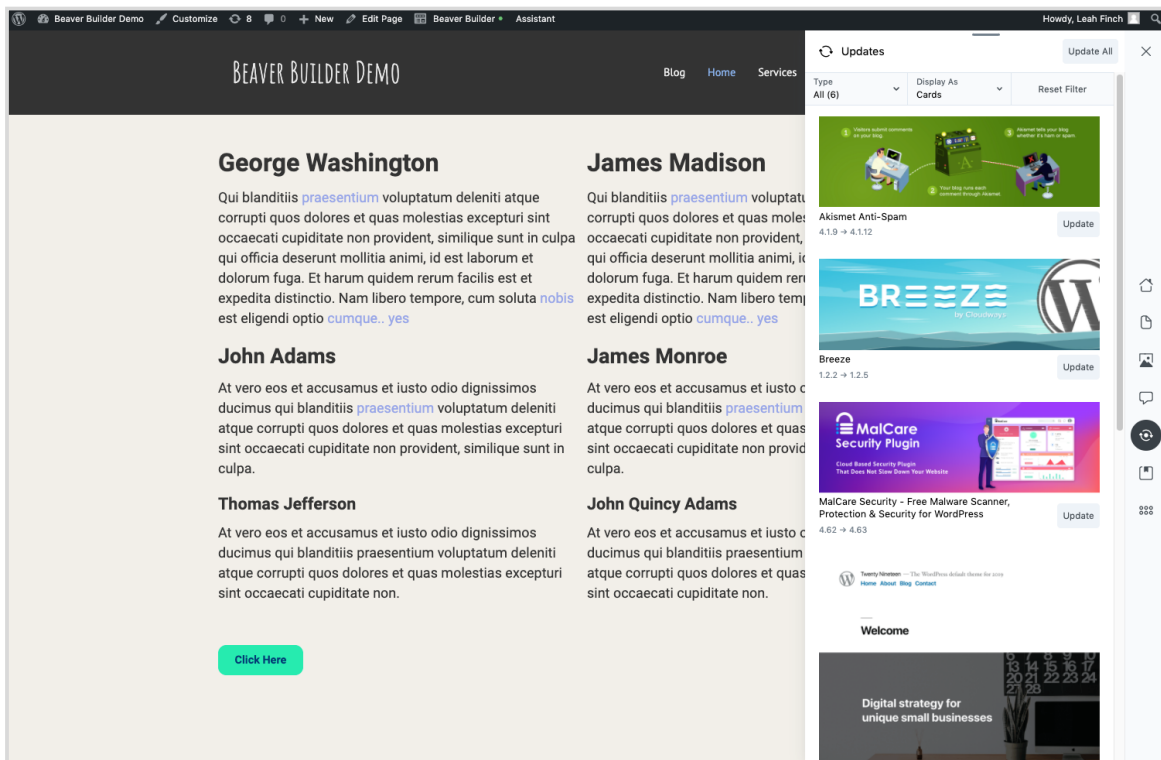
Beaver Builder Demo Customize 8 0 + New Edit Page Beaver Builder Assistant Howdy, Leah Finch

Beaver Builder Demo

Blog Home Services

George Washington

Qui blanditiis praesentium voluptatum deleniti atque corrupti quos dolores et quas molestias excepturi sint occaecati cupiditate non provident, similique sunt in culpa qui officia deserunt mollitia animi, id est laborum et dolorum fuga. Et harum quidem rerum facilis est et expedita distinctio. Nam libero tempore, cum soluta nobis est eligendi optio cumque.. yes

John Adams

At vero eos et accusamus et iusto odio dignissimos ducimus qui blanditiis praesentium voluptatum deleniti atque corrupti quos dolores et quas molestias excepturi sint occaecati cupiditate non provident, similique sunt in culpa.

Thomas Jefferson

At vero eos et accusamus et iusto odio dignissimos ducimus qui blanditiis praesentium voluptatum deleniti atque corrupti quos dolores et quas molestias excepturi sint occaecati cupiditate non.

Click Here

James Madison

Qui blanditiis praesentium voluptat corrupti quos dolores et quas moles occaecati cupiditate non provident, qui officia deserunt mollitia animi, ic dolorum fuga. Et harum quidem reru expedita distinctio. Nam libero temp est eligendi optio cumque.. yes

James Monroe

At vero eos et accusamus et iusto c ducimus qui blanditiis praesentium atque corrupti quos dolores et quas sint occaecati cupiditate non provid culpa.

John Quincy Adams

At vero eos et accusamus et iusto c ducimus qui blanditiis praesentium atque corrupti quos dolores et quas sint occaecati cupiditate non.

Updates

Update All

Type
All (6)

Display As
Cards

Reset Filter

Akismet Anti-Spam
4.1.9 → 4.1.12
Update

BREEZE by Cloudways

Breeze
1.2.2 → 1.2.5
Update

MalCare Security Plugin
Cloud Based Security Plugin That Does Not Slow Down Your Website

MalCare Security - Free Malware Scanner, Protection & Security for WordPress
4.62 → 4.63
Update

Twenty Nineteen — The WordPress default theme for 2019
Home About Blog Contact

Welcome

Digital strategy for unique small businesses